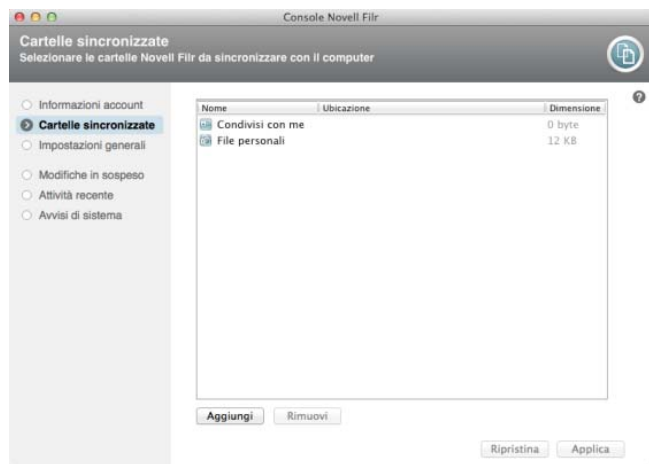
Console Novell Filr

Cartelle sincronizzate
Selezionare le cartelle Novell Filr da sincronizzare con il computer

Informazioni account
Cartelle sincronizzate
Impostazioni generali
Modifiche in sospeso
Attività recente
Avvisi di sistema

| Nome | Ubicazione | Dimensione |
|---|---|---|
| Condivisi con me | | 0 byte |
| File personali | | 12 KB |

Aggiungi
Rimuovi

Ripristina
Applica